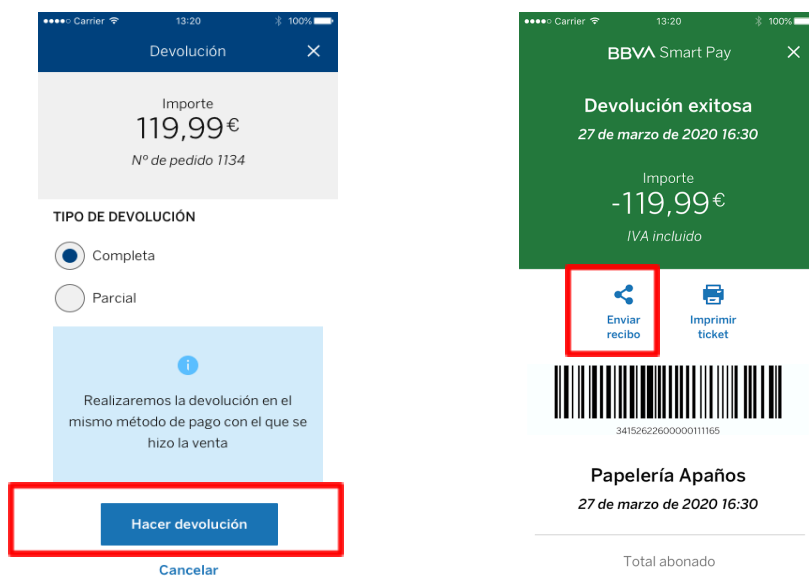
●●●●○ Carrier 13:20 100%

Devolución ✕

Importe
119,99€
Nº de pedido 1134

TIPO DE DEVOLUCIÓN

Completa

Parcial

Realizaremos la devolución en el mismo método de pago con el que se hizo la venta

Hacer devolución

Cancelar

●●●●○ Carrier 13:20 100%

BBVA Smart Pay ✕

Devolución exitosa
27 de marzo de 2020 16:30

Importe
-119,99€
IVA incluido

Enviar recibo

Imprimir ticket

3415262260000011165

Papelería Apaños
27 de marzo de 2020 16:30

Total abonado